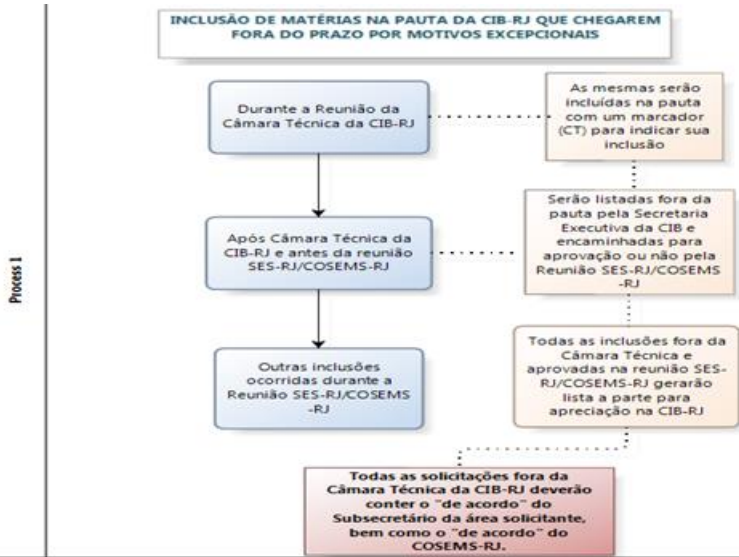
Process 1

INCLUSÃO DE MATÉRIAS NA PAUTA DA CIB-RJ QUE CHEGAREM FORA DO PRAZO POR MOTIVOS EXCEPCIONAIS

Durante a Reunião da Câmara Técnica da CIB-RJ

As mesmas serão incluídas na pauta com um marcador (CT) para indicar sua inclusão

Após Câmara Técnica da CIB-RJ e antes da reunião SES-RJ/COSEMS-RJ

Serão listadas fora da pauta pela Secretaria Executiva da CIB e encaminhadas para aprovação ou não pela Reunião SES-RJ/COSEMS-RJ

Outras inclusões ocorridas durante a Reunião SES-RJ/COSEMS-RJ

Todas as inclusões fora da Câmara Técnica e aprovadas na reunião SES-RJ/COSEMS-RJ gerarão lista a parte para apreciação na CIB-RJ

Todas as solicitações fora da Câmara Técnica da CIB-RJ deverão conter o "de acordo" do Subsecretário da área solicitante, bem como o "de acordo" do COSEMS-RJ.